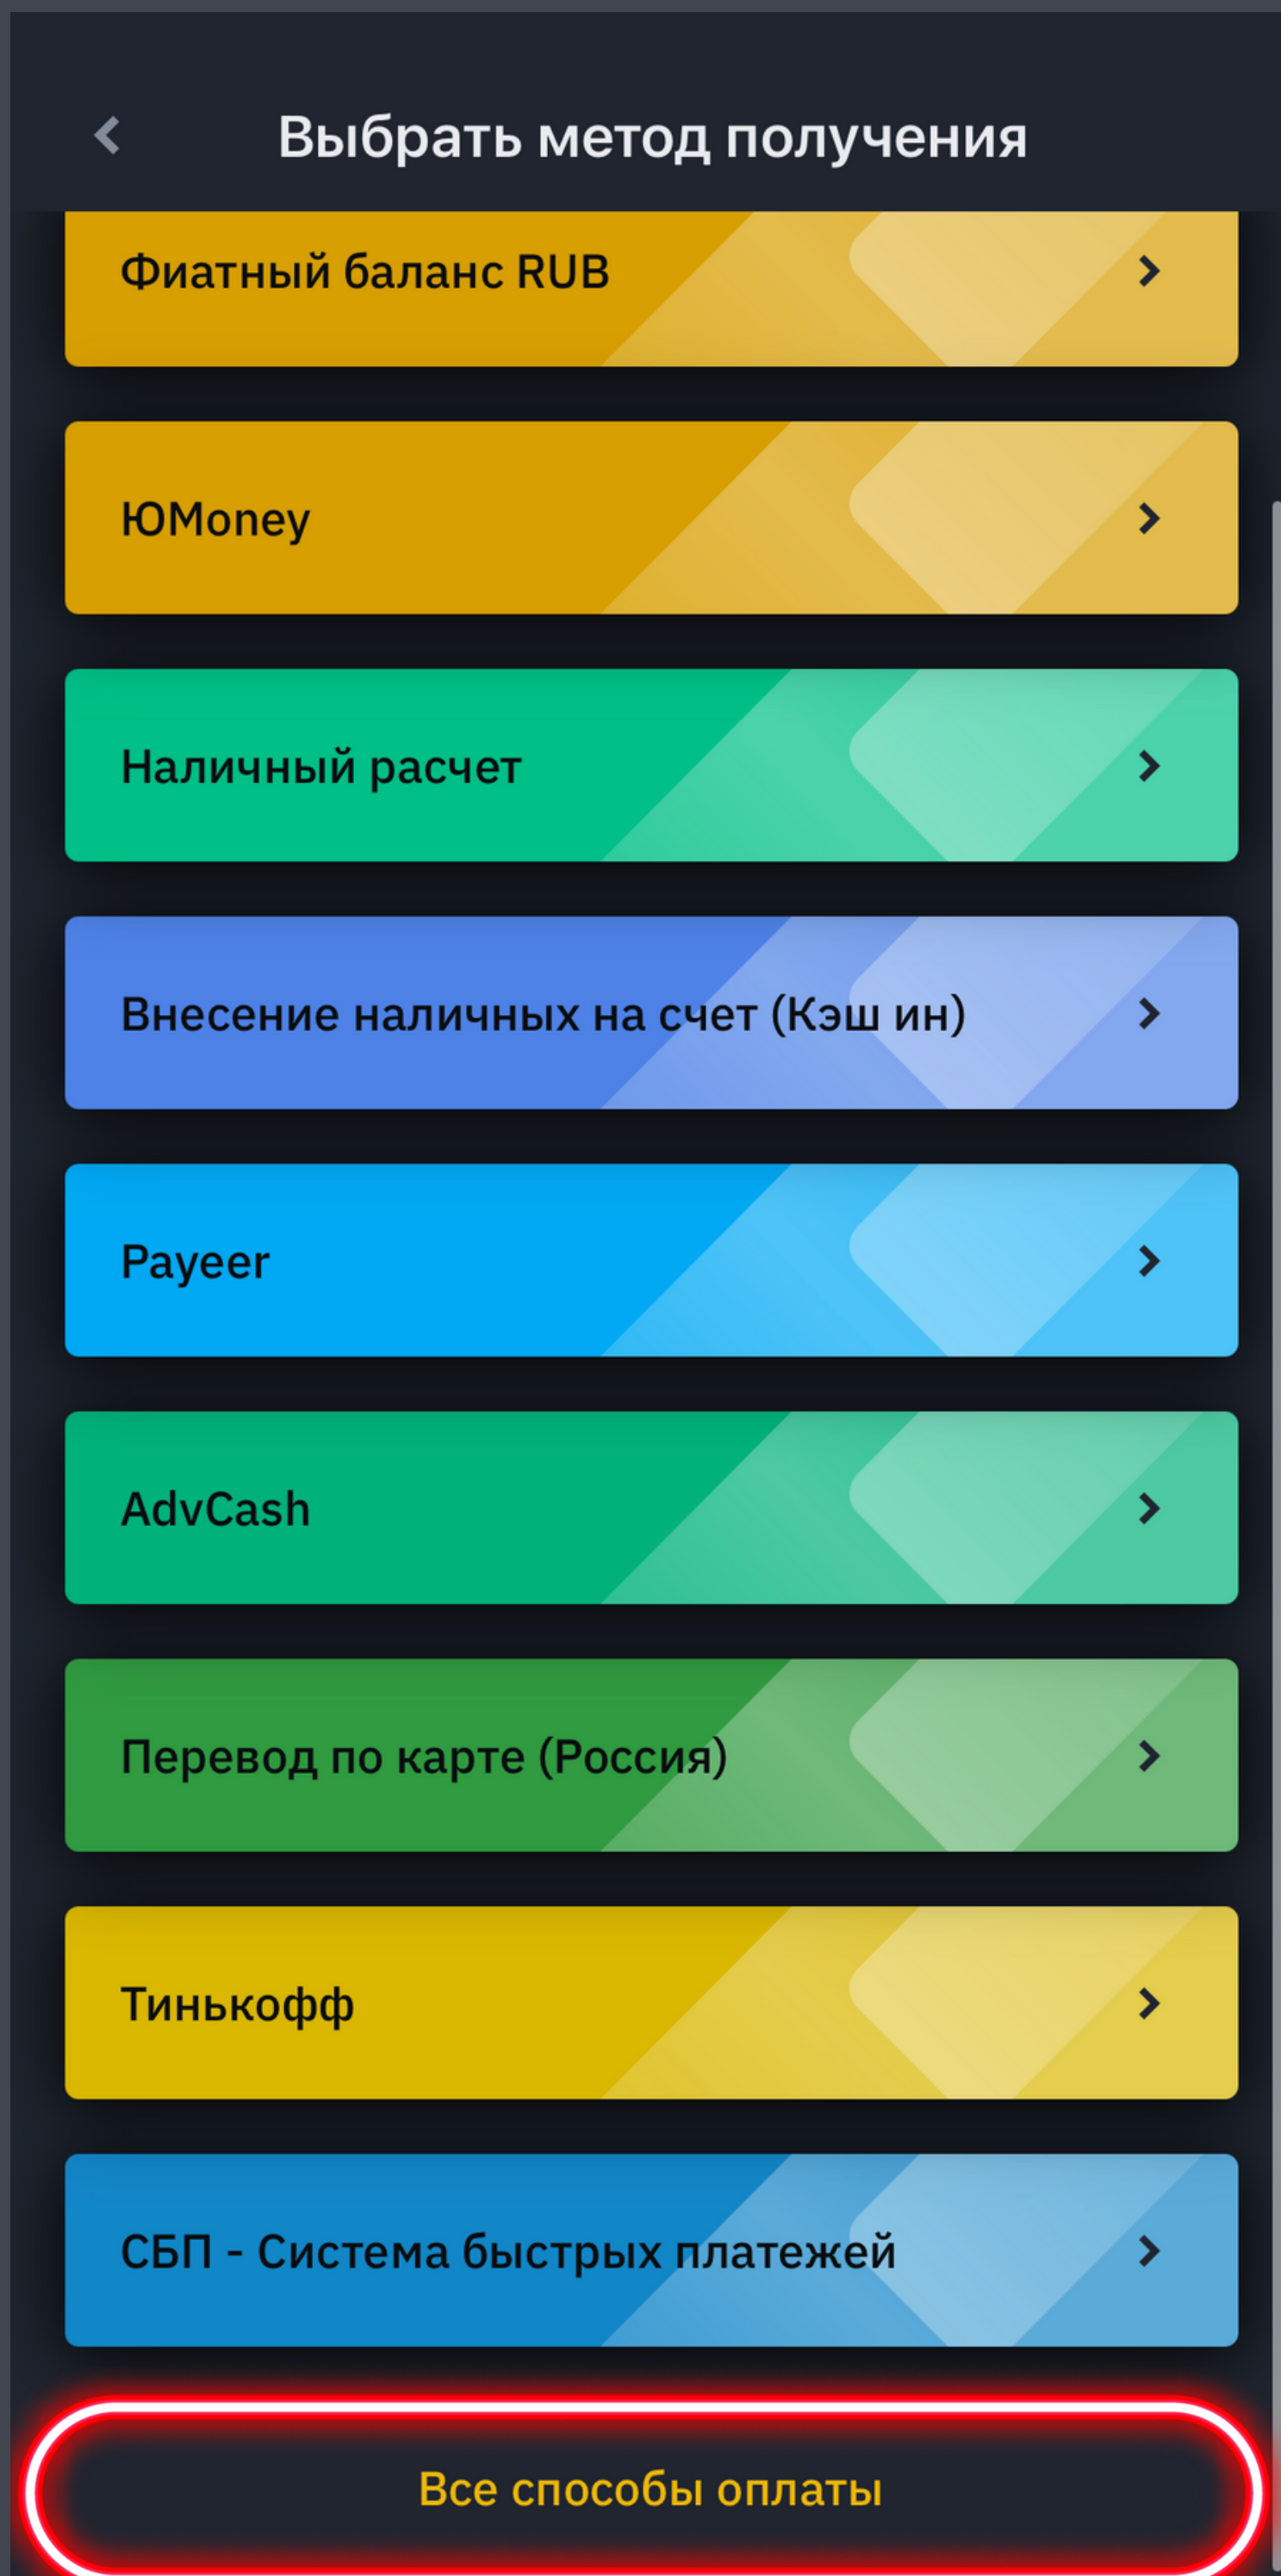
Выбрать метод получения

Фиатный баланс RUB

ЮMoney

Наличный расчет

Внесение наличных на счет (Кэш ин)

Payeer

AdvCash

Перевод по карте (Россия)

Тинькофф

СБП - Система быстрых платежей

Все способы оплаты